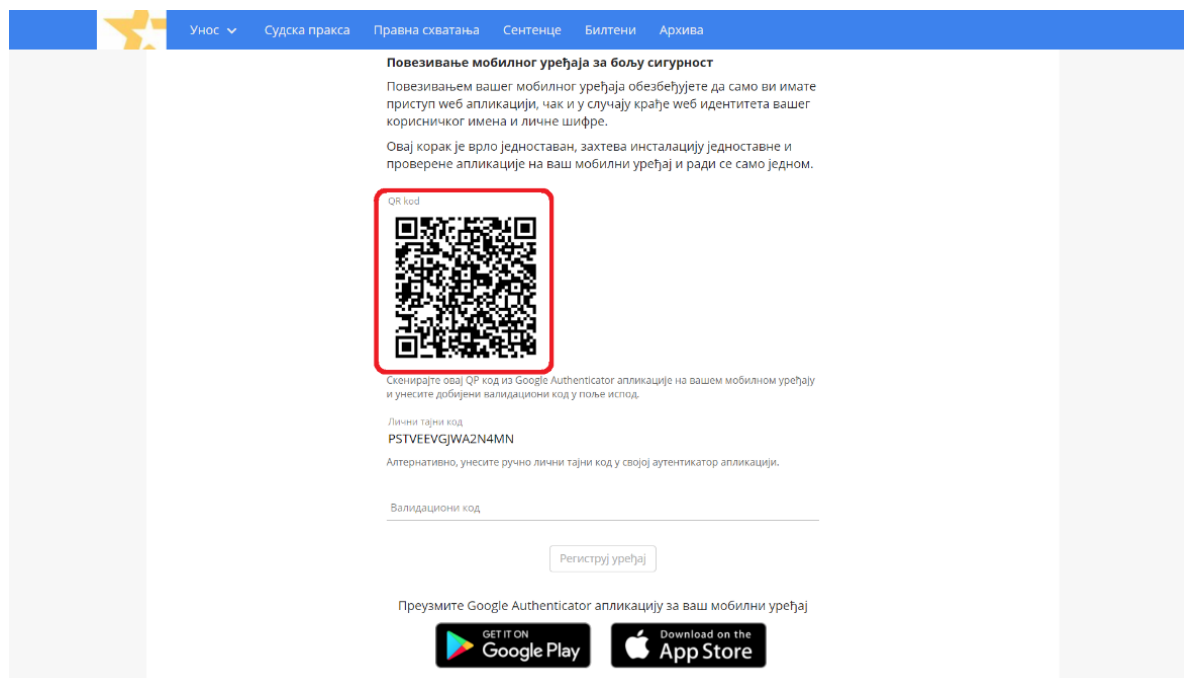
Унос Судска пракса Правна схватања Сентенце Билтени Архива

Повезивање мобилног уређаја за бољу сигурност

Повезивањем вашег мобилног уређаја обезбеђујете да само ви имате приступ web апликацији, чак и у случају крађе web идентитета вашег корисничког имена и личне шифре.

Овај корак је врло једноставан, захтева инсталацију једноставне и проверене апликације на ваш мобилни уређај и ради се само једном.

QR kod

Скенирајте овај QP код из Google Authenticator апликације на вашем мобилном уређају и унесите добијени валидациони код у поље испод.

Лични тајни код
PSTVEEVGJWA2N4MN

Алтернативно, унесите ручно лични тајни код у својој аутентикатор апликацији.

Валидациони код

Региструј уређај

Преузмите Google Authenticator апликацију за ваш мобилни уређај

GET IT ON Google Play

Download on the App Store